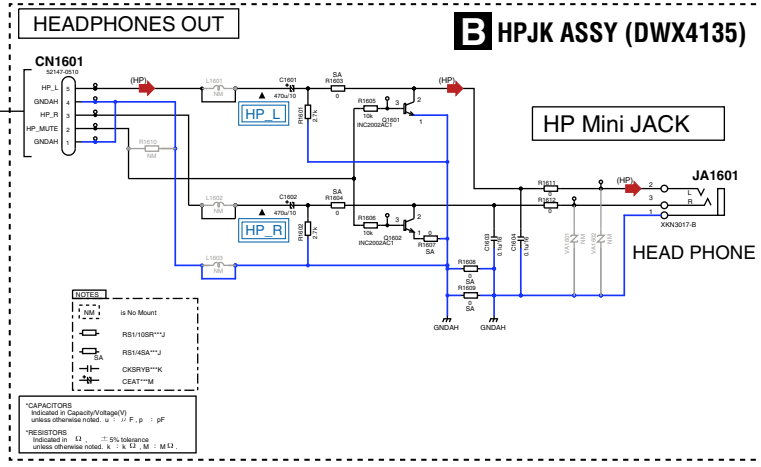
HEADPHONES OUT

B HPJK ASSY (DWX4135)

CN1601
52147-0510
HP_L 5
GNDAH 4
HP_R 3
HP_MUTE 2
GNDAH 1

(HP)
L1601
NM
C1601
470u/10
SA
R1603
0
(HP)
HP_L
R1601
2.7k
R1605
10k
Q1601
INC2002AC1
3 2 1

HP Mini JACK

R1610
NM

L1602
NM
C1602
470u/10
SA
R1604
0
HP_R
R1602
2.7k
R1606
10k
Q1602
INC2002AC1
3 2 1
R1607
SA

R1611
0
R1612
0
(HP)
JA1601
2 L
3 R
1
XKN3017-B

C1603
0.1u/10
C1604
0.1u/10
VA1601
NM
VA1602
NM

HEAD PHONE

L1603
NM
R1608
0
SA
R1609
0
SA
GNDAH
GNDAH

NOTES
NM is No Mount
RS1/10SR***J
SA RS1/4SA***J
CKSRYB***K
CEAT***M

*CAPACITORS
Indicated in Capacity/Voltage(V)
unless otherwise noted. u : $\mu$F, p : pF

*RESISTORS
Indicated in $\Omega$, $\pm$5% tolerance
unless otherwise noted. k : k$\Omega$, M : M$\Omega$,